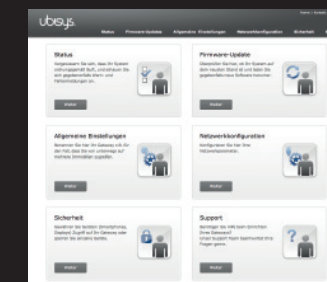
ubisys

Status Firmware-Update Allgemeine Einstellungen Netzwerkkonfiguration Sicherheit

Status

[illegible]

Weiter

Firmware-Update

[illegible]

Weiter

Allgemeine Einstellungen

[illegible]

Weiter

Netzwerkkonfiguration

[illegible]

Weiter

Sicherheit

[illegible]

Weiter

Support

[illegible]

Weiter